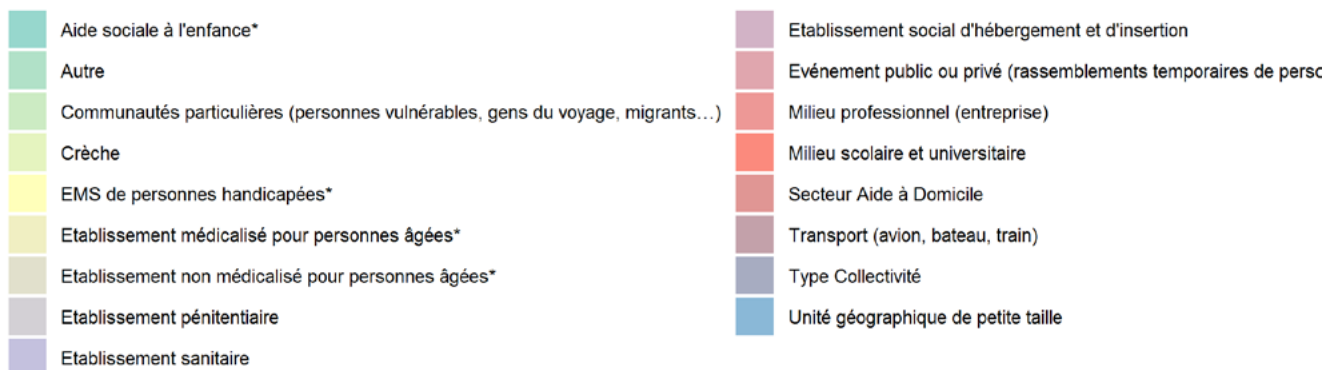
Aide sociale à l'enfance*

Autre

Communautés particulières (personnes vulnérables, gens du voyage, migrants…)

Crèche

EMS de personnes handicapées*

Etablissement médicalisé pour personnes âgées*

Etablissement non médicalisé pour personnes âgées*

Etablissement pénitentiaire

Etablissement sanitaire

Etablissement social d'hébergement et d'insertion

Evénement public ou privé (rassemblements temporaires de perso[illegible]

Milieu professionnel (entreprise)

Milieu scolaire et universitaire

Secteur Aide à Domicile

Transport (avion, bateau, train)

Type Collectivité

Unité géographique de petite taille